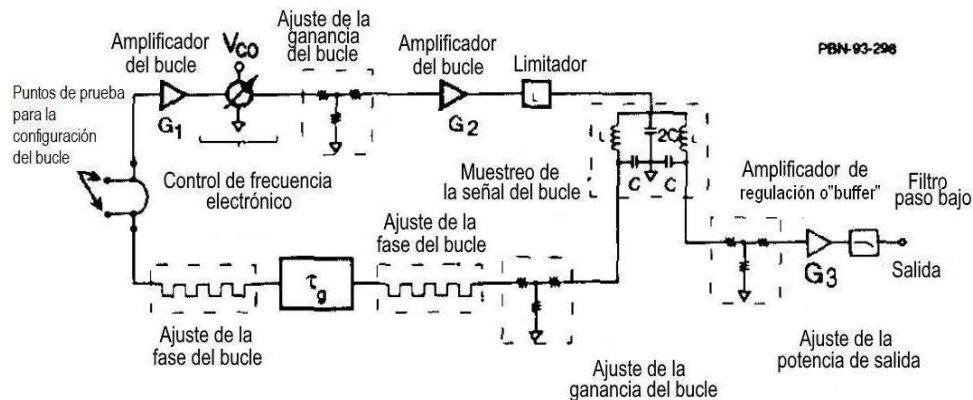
Amplificador del bucle

$V_{CO}$

Ajuste de la ganancia del bucle

Amplificador del bucle

Limitador

PBN-93-296

Puntos de prueba para la configuración del bucle

$G_1$

$G_2$

L

L

2C

L

C

C

Muestreo de la señal del bucle

Control de frecuencia electrónico

Amplificador de regulación o"buffer"

Filtro paso bajo

Ajuste de la fase del bucle

$\tau_g$

$G_3$

Salida

Ajuste de la fase del bucle

Ajuste de la potencia de salida

Ajuste de la ganancia del bucle